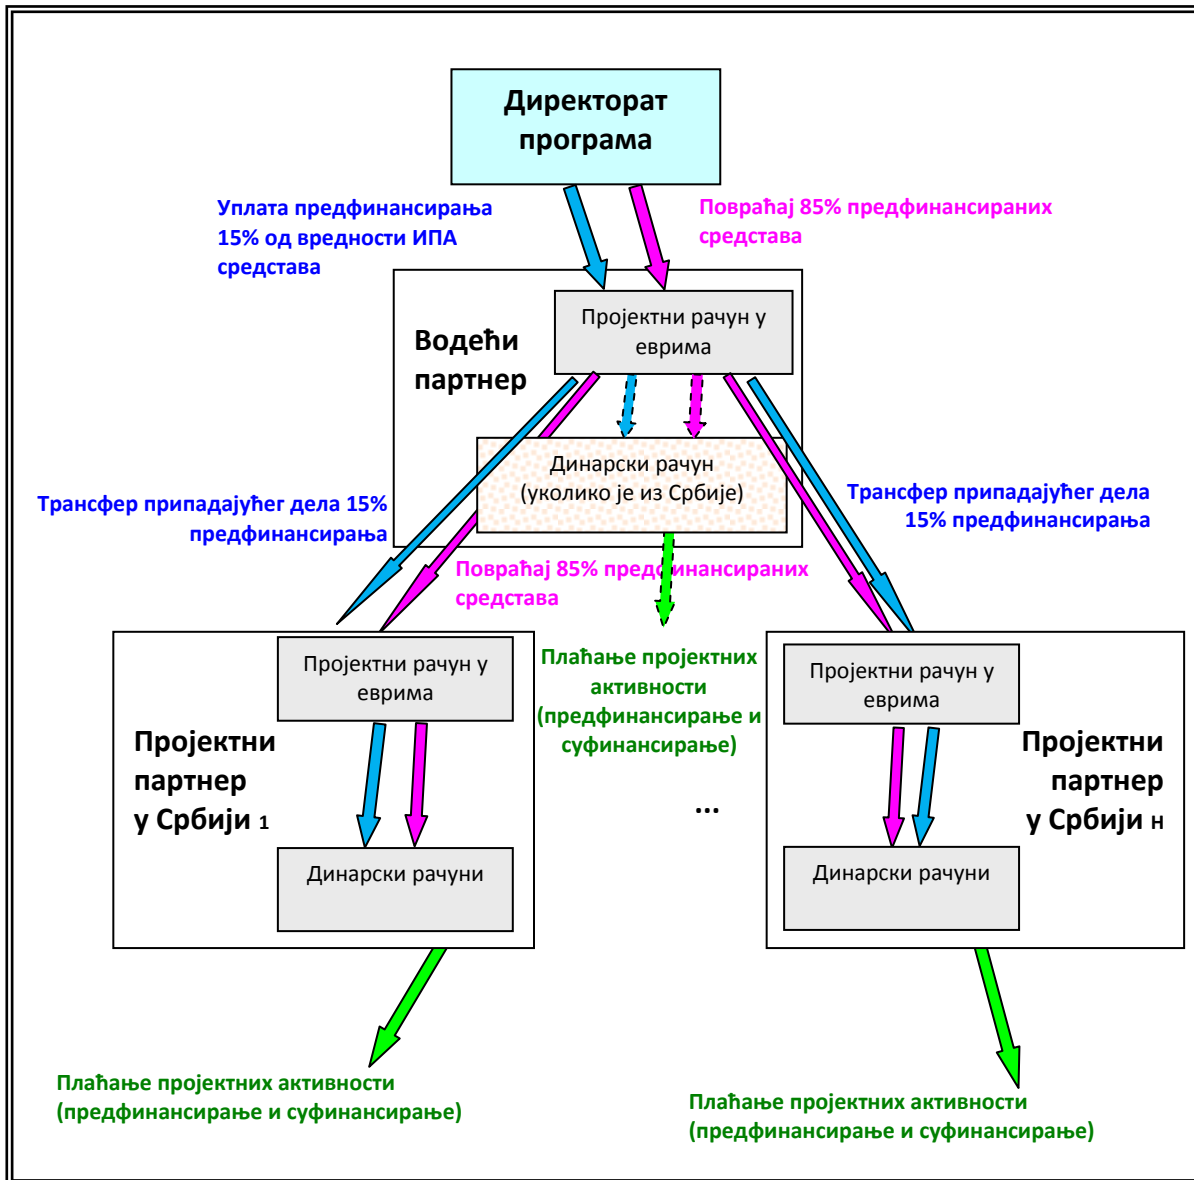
Директорат програма

Уплата предфинансирања 15% од вредности ИПА средстава

Повраћај 85% предфинансираних средстава

Водећи партнер

Пројектни рачун у еврима

Динарски рачун (уколико је из Србије)

Трансфер припадајућег дела 15% предфинансирања

Трансфер припадајућег дела 15% предфинансирања

Повраћај 85% предфинансираних средстава

Пројектни рачун у еврима

Пројектни партнер у Србији 1

Динарски рачуни

Плаћање пројектних активности (предфинансирање и суфинансирање)

...

Пројектни рачун у еврима

Пројектни партнер у Србији н

Динарски рачуни

Плаћање пројектних активности (предфинансирање и суфинансирање)

Плаћање пројектних активности (предфинансирање и суфинансирање)